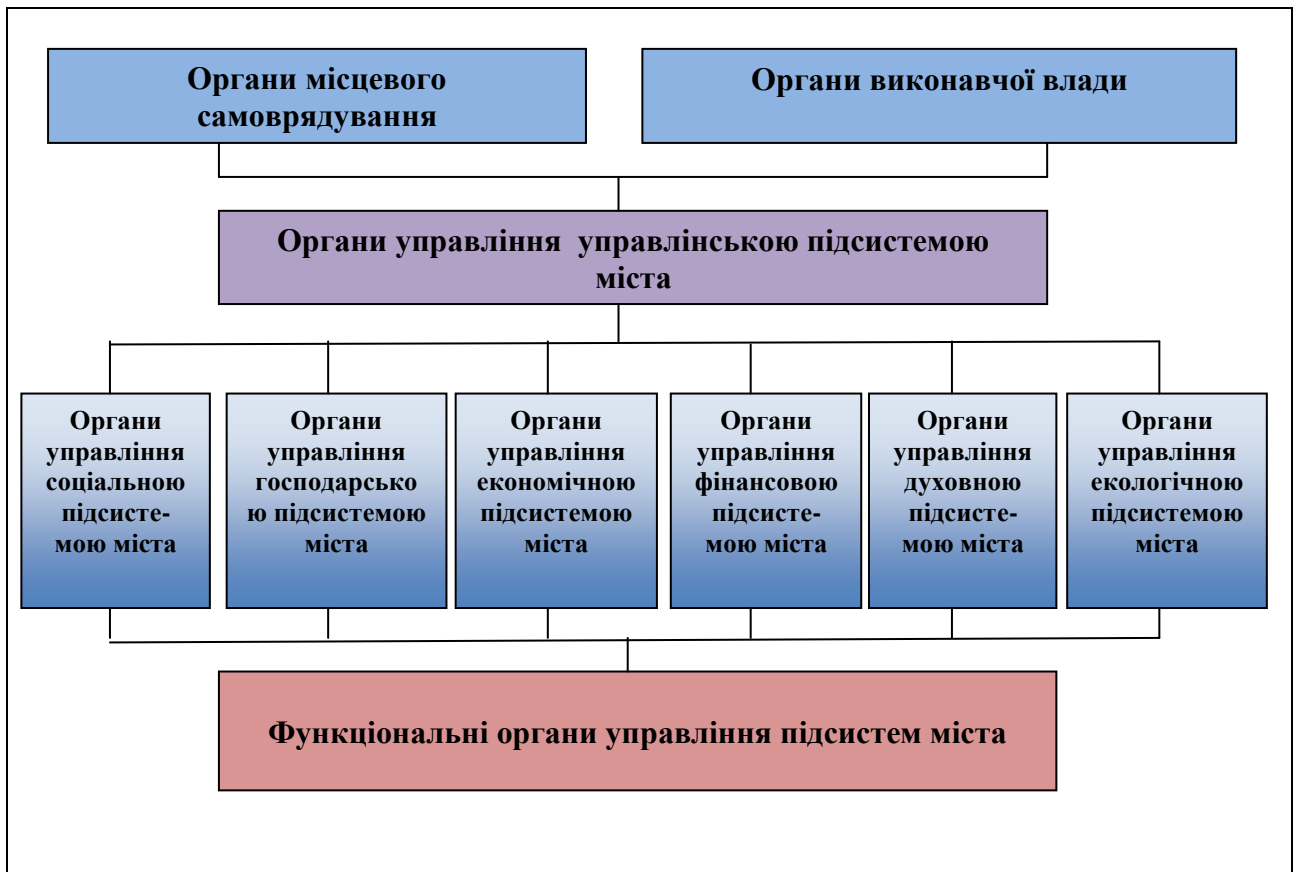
Органи місцевого самоврядування

Органи виконавчої влади

Органи управління управлінською підсистемою міста

Органи управління соціальною підсистемою міста

Органи управління господарською підсистемою міста

Органи управління економічною підсистемою міста

Органи управління фінансовою підсистемою міста

Органи управління духовною підсистемою міста

Органи управління екологічною підсистемою міста

Функціональні органи управління підсистем міста